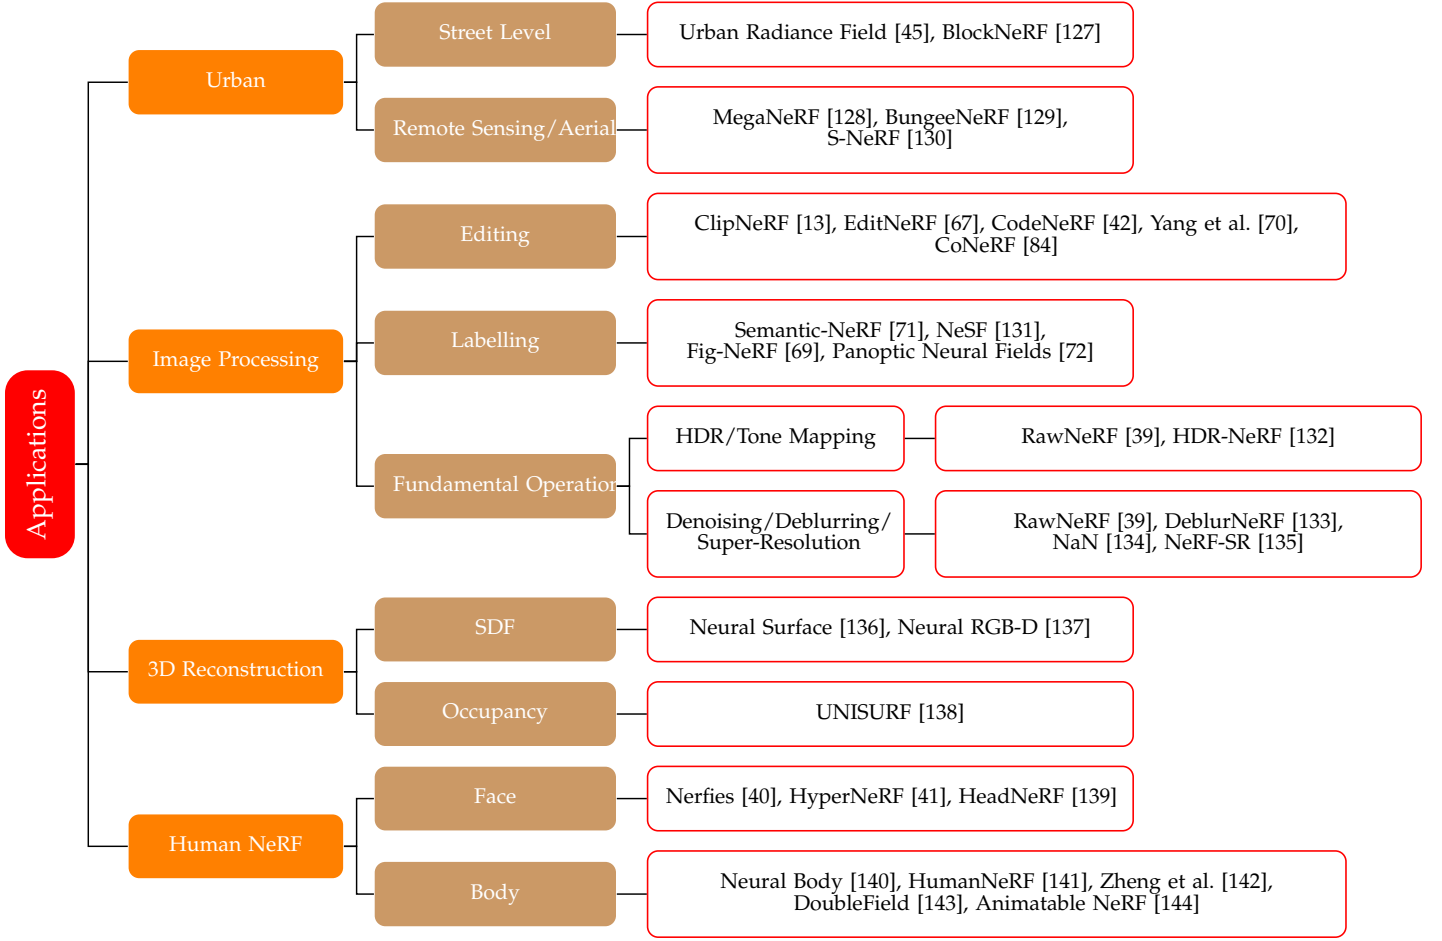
Applications

Urban

Street Level

Urban Radiance Field [45], BlockNeRF [127]

Remote Sensing/Aerial

MegaNeRF [128], BungeeNeRF [129], S-NeRF [130]

Image Processing

Editing

ClipNeRF [13], EditNeRF [67], CodeNeRF [42], Yang et al. [70], CoNeRF [84]

Labelling

Semantic-NeRF [71], NeSF [131], Fig-NeRF [69], Panoptic Neural Fields [72]

Fundamental Operatior

HDR/Tone Mapping

RawNeRF [39], HDR-NeRF [132]

Denoising/Deblurring/ Super-Resolution

RawNeRF [39], DeblurNeRF [133], NaN [134], NeRF-SR [135]

3D Reconstruction

SDF

Neural Surface [136], Neural RGB-D [137]

Occupancy

UNISURF [138]

Human NeRF

Face

Nerfies [40], HyperNeRF [41], HeadNeRF [139]

Body

Neural Body [140], HumanNeRF [141], Zheng et al. [142], DoubleField [143], Animatable NeRF [144]